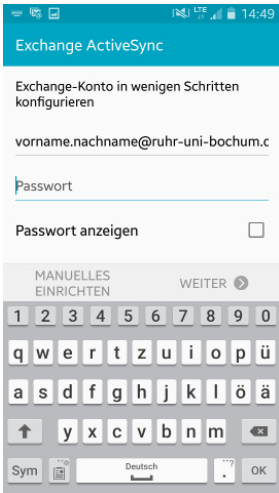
LTE 14:49

Exchange ActiveSync

Exchange-Konto in wenigen Schritten konfigurieren

vorname.nachname@ruhr-uni-bochum.c

Passwort

Passwort anzeigen

MANUELLES EINRICHTEN

WEITER

1 2 3 4 5 6 7 8 9 0

q w e r t z u i o p ü

a s d f g h j k l ö ä

y x c v b n m

Sym Deutsch . ,? OK